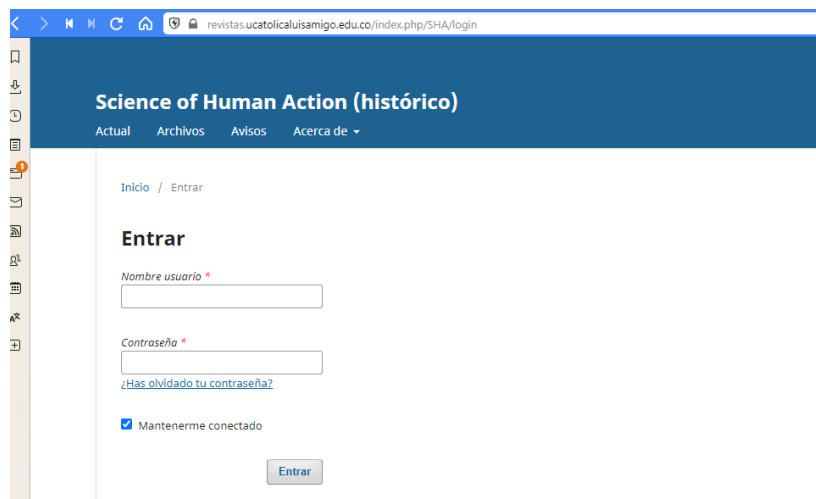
revistas.ucatolicaluisamigo.edu.co/index.php/SHA/login

1

Science of Human Action (histórico)

Actual Archivos Avisos Acerca de

Inicio / Entrar

Entrar

Nombre usuario *

Contraseña *

¿Has olvidado tu contraseña?

Mantenerme conectado

Entrar